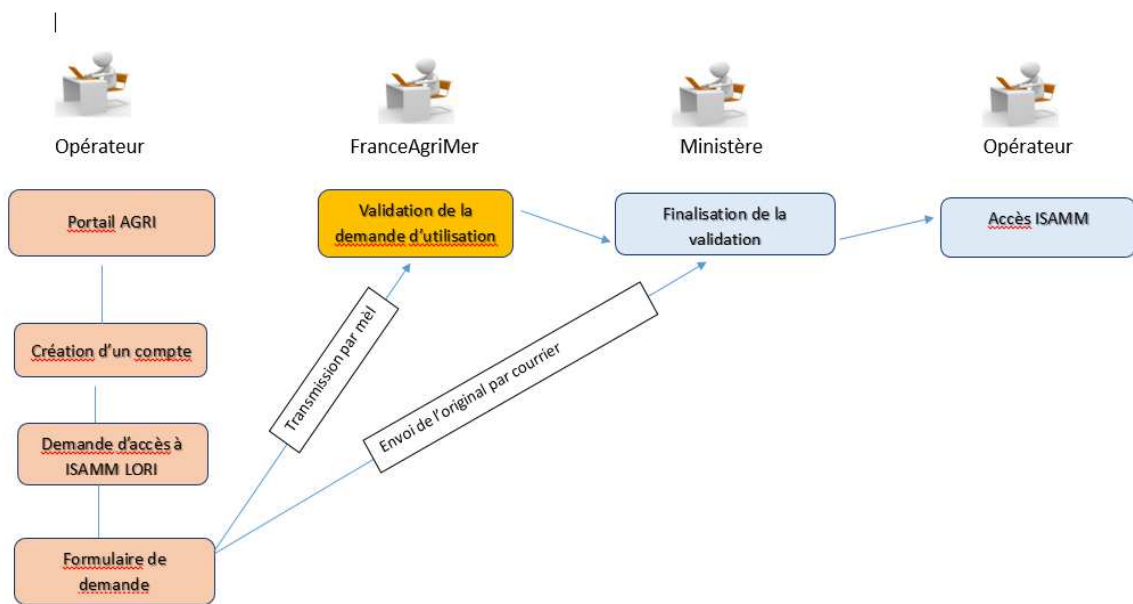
Opérateur

FranceAgriMer

Ministère

Opérateur

Portail AGRI

Validation de la demande d'utilisation

Finalisation de la validation

Accès ISAMM

Création d'un compte

Transmission par mèl

Envoi de l'original par courrier

Demande d'accès à ISAMM LORI

Formulaire de demande